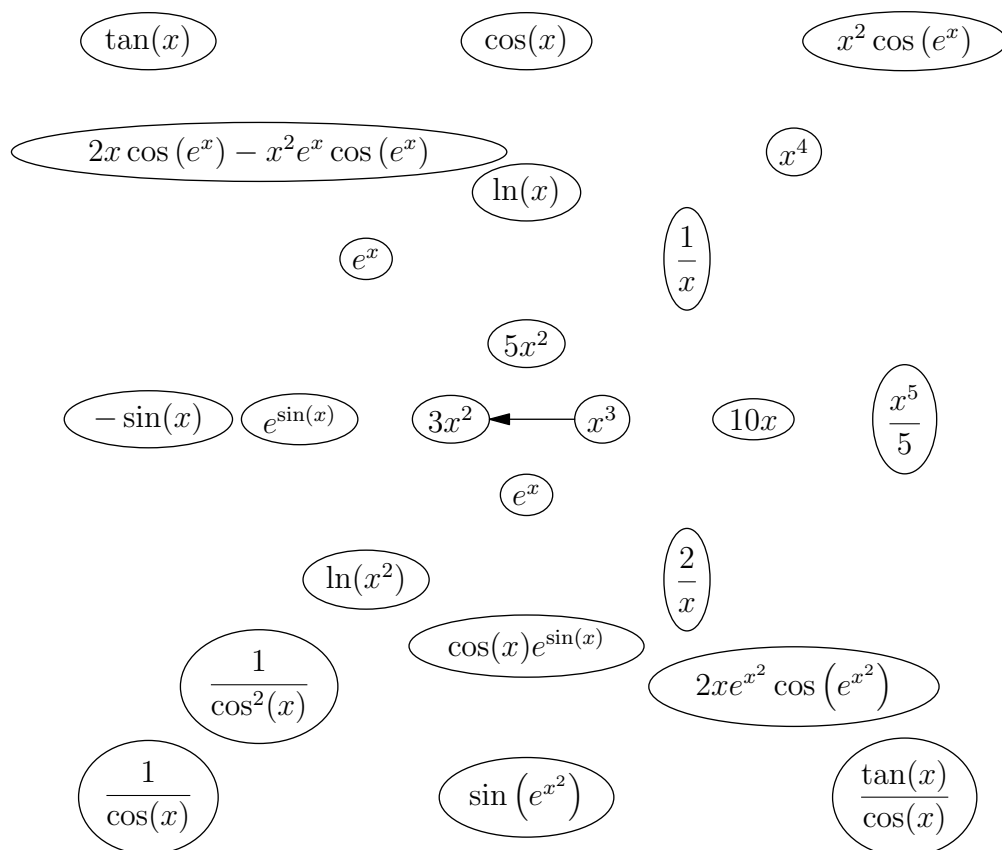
$\tan(x)$

$\cos(x)$

$x^2 \cos(e^x)$

$2x\cos(e^x) - x^2 e^x \cos(e^x)$

$x^4$

$\ln(x)$

$e^x$

$\frac{1}{x}$

$5x^2$

$-\sin(x)$

$e^{\sin(x)}$

$3x^2$

$x^3$

$10x$

$\frac{x^5}{5}$

$e^x$

$\ln(x^2)$

$\frac{2}{x}$

$\cos(x)e^{\sin(x)}$

$\frac{1}{\cos^2(x)}$

$2xe^{x^2}\cos\left(e^{x^2}\right)$

$\frac{1}{\cos(x)}$

$\sin\left(e^{x^2}\right)$

$\frac{\tan(x)}{\cos(x)}$